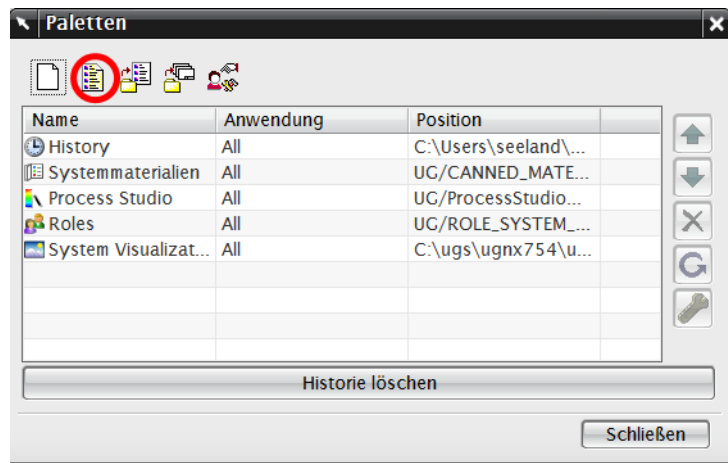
Paletten

| Name | Anwendung | Position | |
|---|---|---|---|
| History | All | C:\Users\seeland\... | |
| Systemmaterialien | All | UG/CANNED_MATE... | |
| Process Studio | All | UG/ProcessStudio... | |
| Roles | All | UG/ROLE_SYSTEM_... | |
| System Visualizat... | All | C:\ugs\ugnx754\u... | |
| | | | |
| | | | |
| | | | |
| | | | |

Historie löschen

Schließen